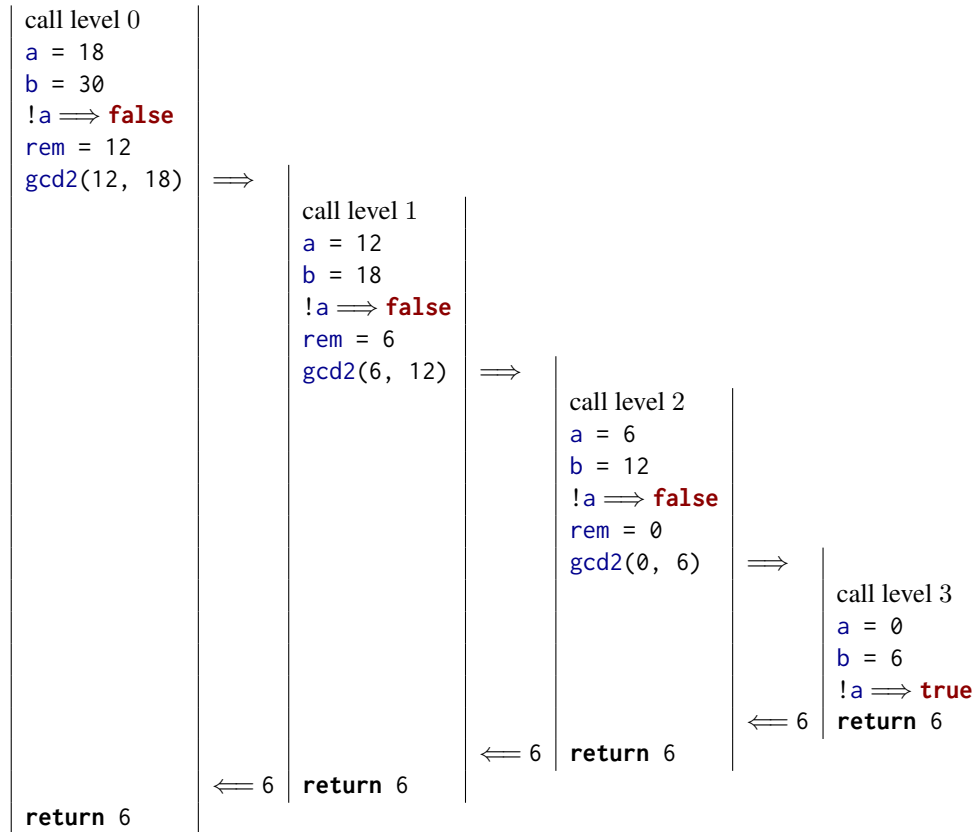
call level 0
a = 18
b = 30
!a $\Longrightarrow$ **false**
rem = 12
gcd2(12, 18) $\Longrightarrow$

call level 1
a = 12
b = 18
!a $\Longrightarrow$ **false**
rem = 6
gcd2(6, 12) $\Longrightarrow$

call level 2
a = 6
b = 12
!a $\Longrightarrow$ **false**
rem = 0
gcd2(0, 6) $\Longrightarrow$

call level 3
a = 0
b = 6
!a $\Longrightarrow$ **true**
$\Longleftarrow$ 6 **return** 6

$\Longleftarrow$ 6 **return** 6

$\Longleftarrow$ 6 **return** 6

**return** 6